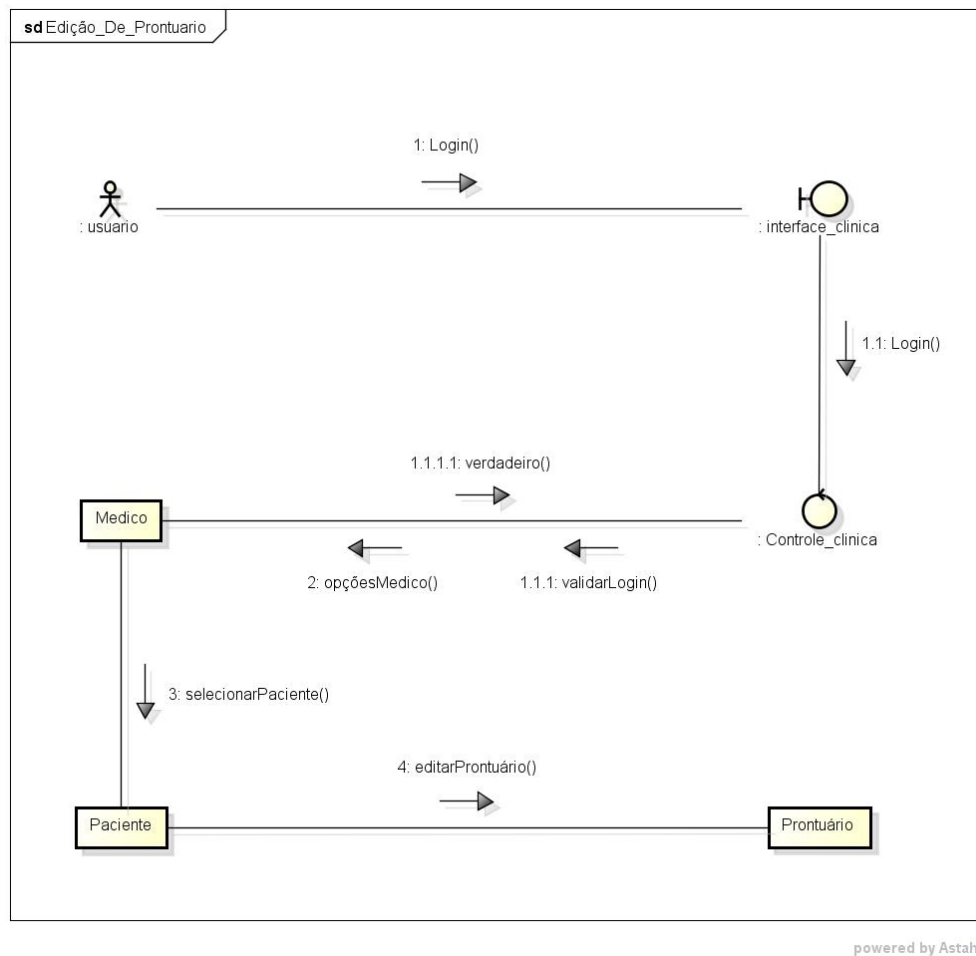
sd Edição_De_Prontuario

1: Login()

: usuario

: interface_clinica

1.1: Login()

1.1.1.1: verdadeiro()

Medico

: Controle_clinica

2: opçõesMedico()

1.1.1: validarLogin()

3: selecionarPaciente()

4: editarProntuário()

Paciente

Prontuário

powered by Astah